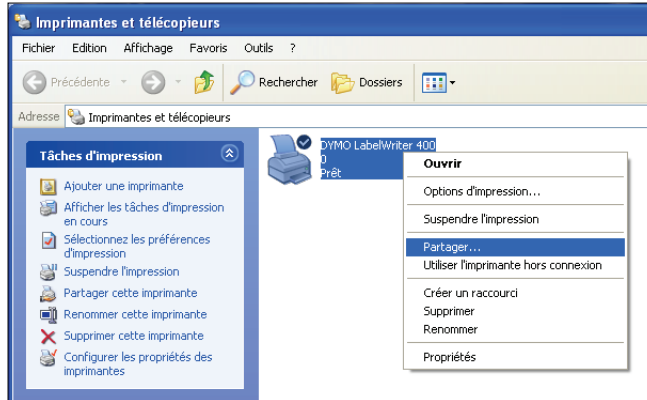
Imprimantes et télécopieurs

Fichier Edition Affichage Favoris Outils ?

Précédente Rechercher Dossiers

Adresse Imprimantes et télécopieurs

Tâches d'impression

Ajouter une imprimante
Afficher les tâches d'impression en cours
Sélectionnez les préférences d'impression
Suspendre l'impression
Partager cette imprimante
Renommer cette imprimante
Supprimer cette imprimante
Configurer les propriétés des imprimantes

DYMO LabelWriter 400
0
Prêt

Ouvrir
Options d'impression...
Suspendre l'impression
Partager...
Utiliser l'imprimante hors connexion
Créer un raccourci
Supprimer
Renommer
Propriétés